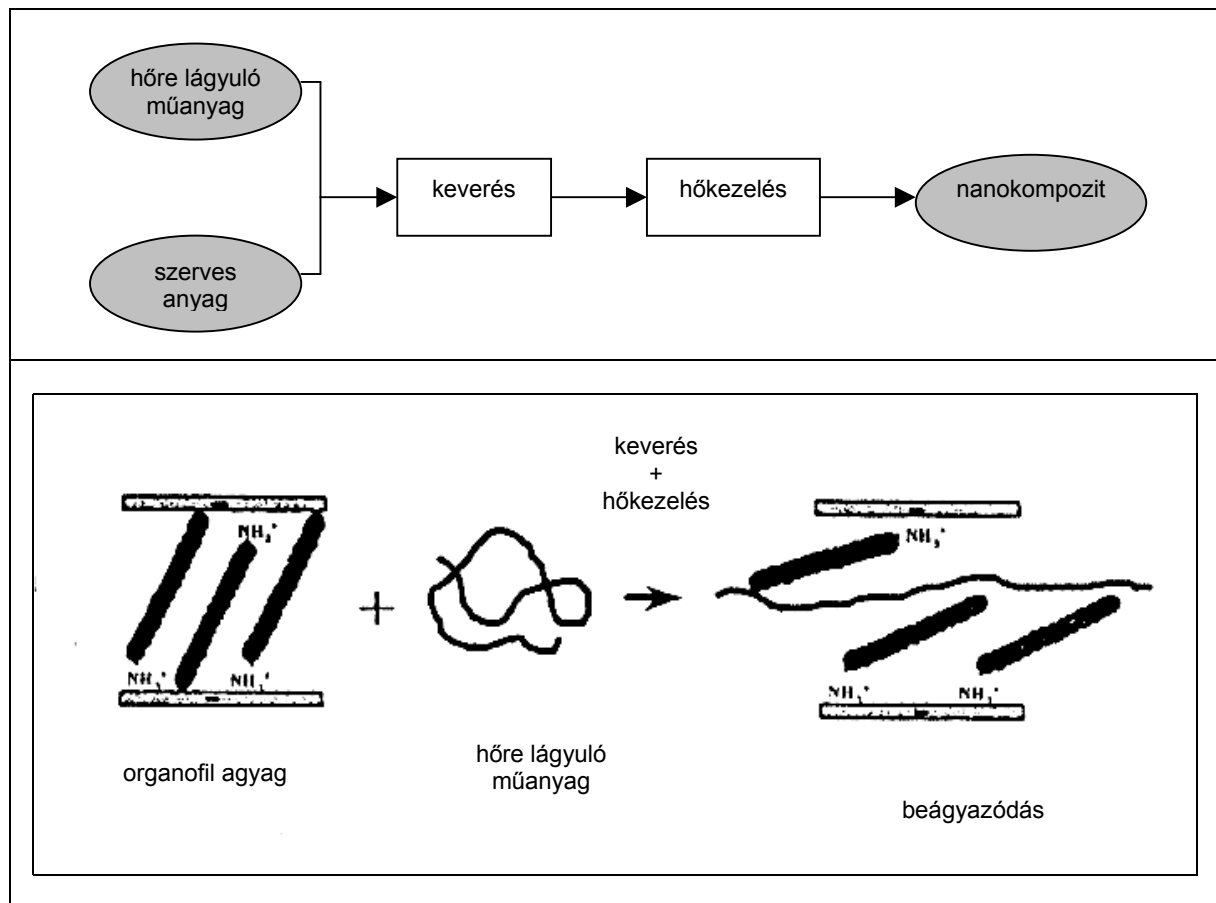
hőre lágyuló műanyag

szerves anyag

keverés

hőkezelés

nanokompozit

keverés
+
hőkezelés

$NH_3^+$

$NH_3^+$

$NH_3^+$

$NH_3^+$

$NH_3^+$

$NH_3^+$

organofil agyag

hőre lágyuló műanyag

beágyazódás